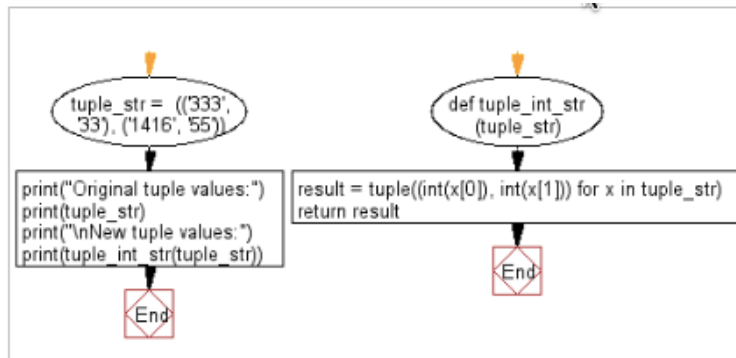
tuple_str = (('333', '33'), ('1416', '55'))

print("Original tuple values:")
print(tuple_str)
print("\nNew tuple values:")
print(tuple_int_str(tuple_str))

End

def tuple_int_str (tuple_str)

result = tuple((int(x[0]), int(x[1])) for x in tuple_str)
return result

End